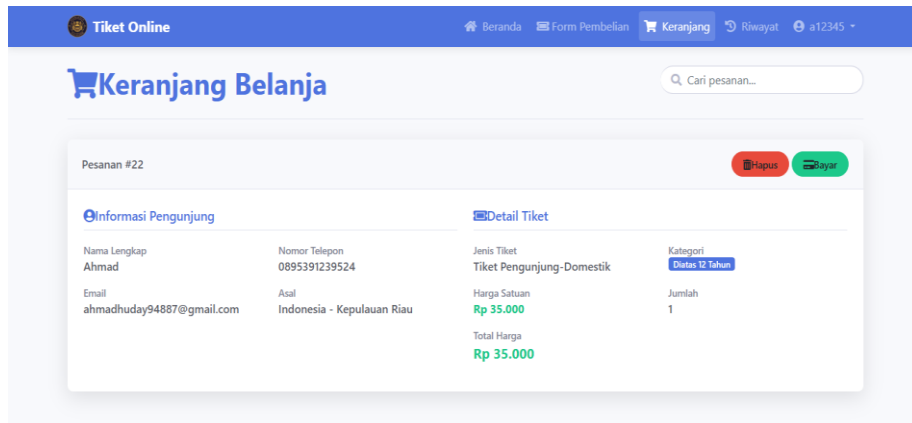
Tiket Online

Beranda Form Pembelian Keranjang Riwayat a12345

Keranjang Belanja

Cari pesanan...

Pesanan #22

Hapus Bayar

Informasi Pengunjung

Nama Lengkap
Ahmad

Nomor Telepon
0895391239524

Email
ahmadhuday94887@gmail.com

Asal
Indonesia - Kepulauan Riau

Detail Tiket

Jenis Tiket
Tiket Pengunjung-Domestik

Kategori
Diatas 12 Tahun

Harga Satuan
Rp 35.000

Jumlah
1

Total Harga
Rp 35.000